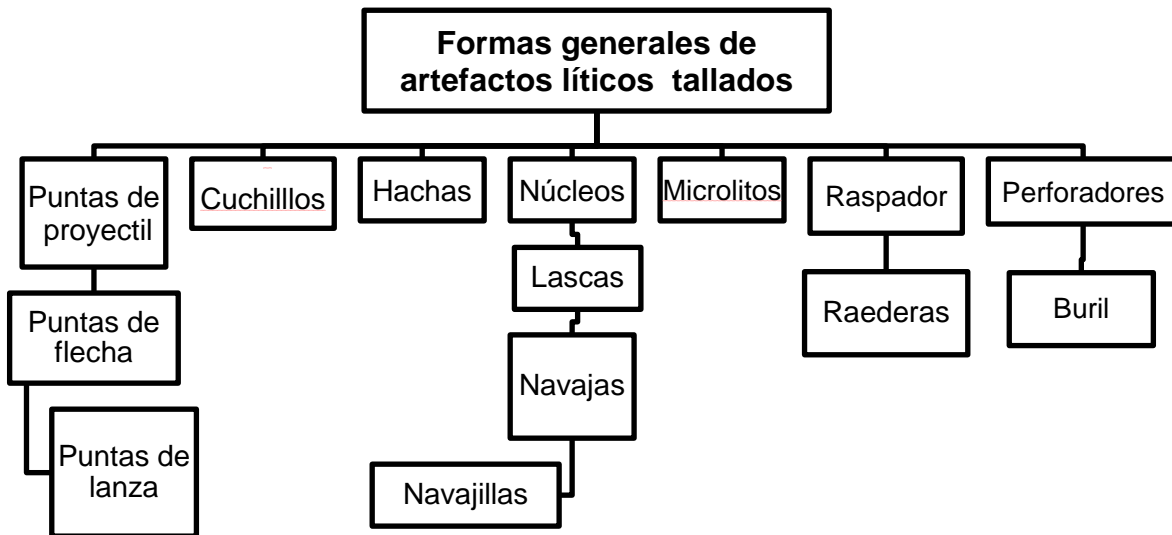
Formas generales de artefactos líticos tallados

Puntas de proyectil

Puntas de flecha

Puntas de lanza

Cuchilllos

Hachas

Núcleos

Lascas

Navajas

Navajillas

Microlitos

Raspador

Raederas

Perforadores

Buril